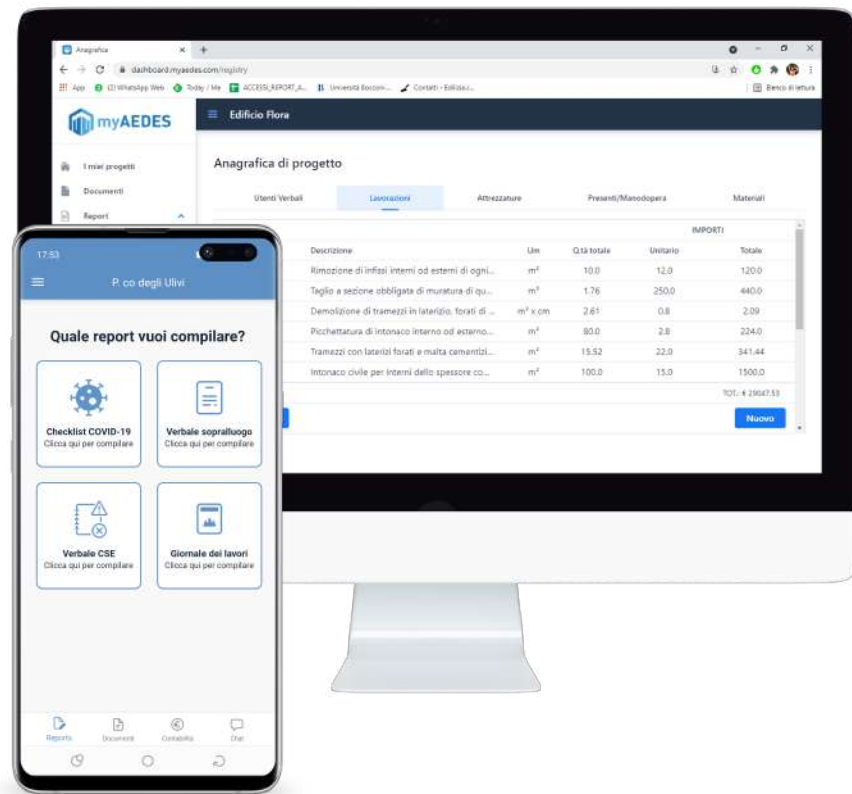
Anagrafica
dashboard.myaedes.com/registry
App (2) WhatsApp Web Today / Me ACCESSI_REPORT_A... Università Bocconi... Contatti - Edilizia.i... Elenco di lettura

myAEDES
Edificio Flora
I miei progetti
Documenti
Report

Anagrafica di progetto

Utenti Verbali | Lavorazioni | Attrezzature | Presenti/Manodopera | Materiali

IMPORTI

| Descrizione | Um | Q.tà totale | Unitario | Totale |
|---|---|---|---|---|
| Rimozione di infissi interni od esterni di ogni... | $m^2$ | 10.0 | 12.0 | 120.0 |
| Taglio a sezione obbligata di muratura di qu... | $m^3$ | 1.76 | 250.0 | 440.0 |
| Demolizione di tramezzi in laterizio, forati di ... | $m^2$ x cm | 2.61 | 0.8 | 2.09 |
| Picchettatura di intonaco interno od esterno... | $m^2$ | 80.0 | 2.8 | 224.0 |
| Tramezzi con laterizi forati e malta cementizi... | $m^2$ | 15.52 | 22.0 | 341.44 |
| Intonaco civile per interni dello spessore co... | $m^2$ | 100.0 | 15.0 | 1500.0 |

TOT.: € 29047.53
Nuovo

17:53
P. co degli Ulivi
Quale report vuoi compilare?
Checklist COVID-19
Clicca qui per compilare
Verbale sopralluogo
Clicca qui per compilare
Verbale CSE
Clicca qui per compilare
Giornale dei lavori
Clicca qui per compilare
Reports
Documenti
Contabilità
Chat